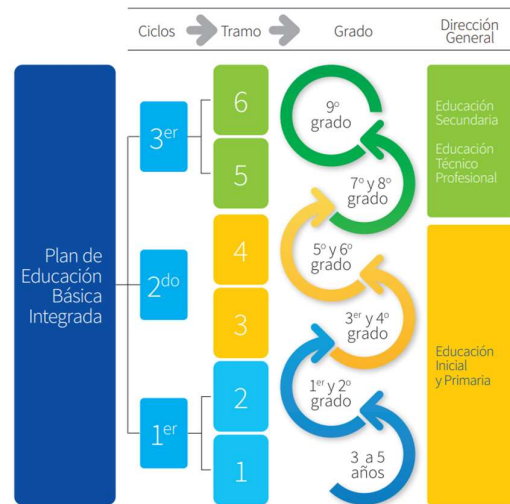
Ciclos Tramo Grado Dirección General

Plan de Educación Básica Integrada

3$^{er}$

2$^{do}$

1$^{er}$

6

5

4

3

2

1

9º grado

7º y 8º grado

5º y 6º grado

3$^{er}$ y 4º grado

1$^{er}$ y 2º grado

3 a 5 años

Educación Secundaria

Educación Técnico Profesional

Educación Inicial y Primaria